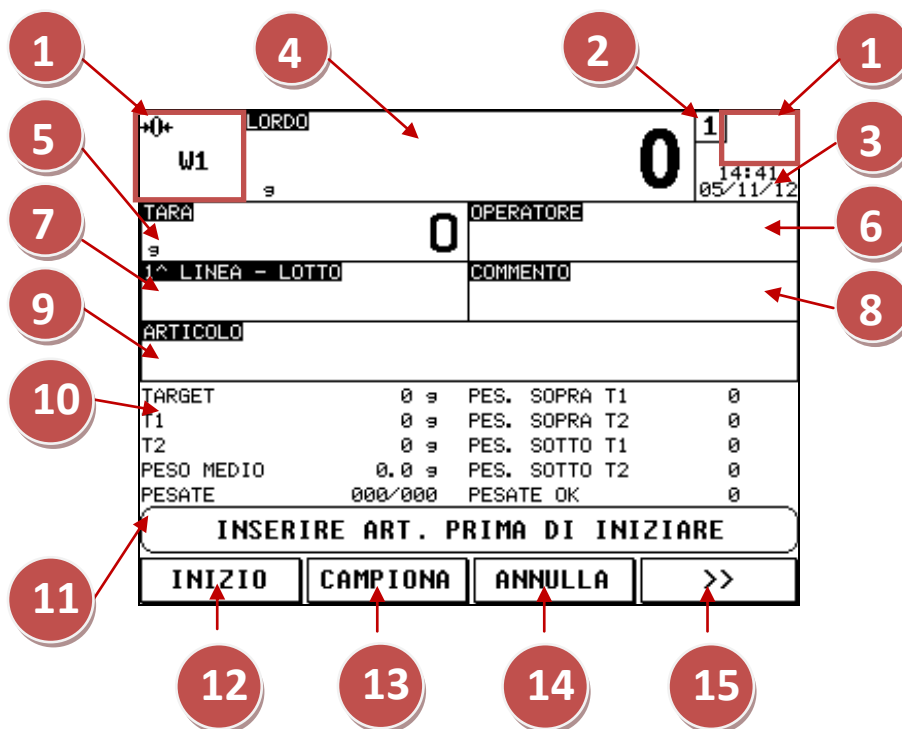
1 4 2 1

→0← LORDO 1

W1 0

g 14:41 05/11/12

5 3

TARA OPERATORE
g 0

7 6

1^ LINEA - LOTTO COMMENTO

9 8

ARTICOLO

10

| | | | |
|---|---|---|---|
| TARGET | 0 g | PES. SOPRA T1 | 0 |
| T1 | 0 g | PES. SOPRA T2 | 0 |
| T2 | 0 g | PES. SOTTO T1 | 0 |
| PESO MEDIO | 0.0 g | PES. SOTTO T2 | 0 |
| PESATE | 000/000 | PESATE OK | 0 |

INSERIRE ART. PRIMA DI INIZIARE

11

INIZIO CAMPIONA ANNULLA >>

12 13 14 15